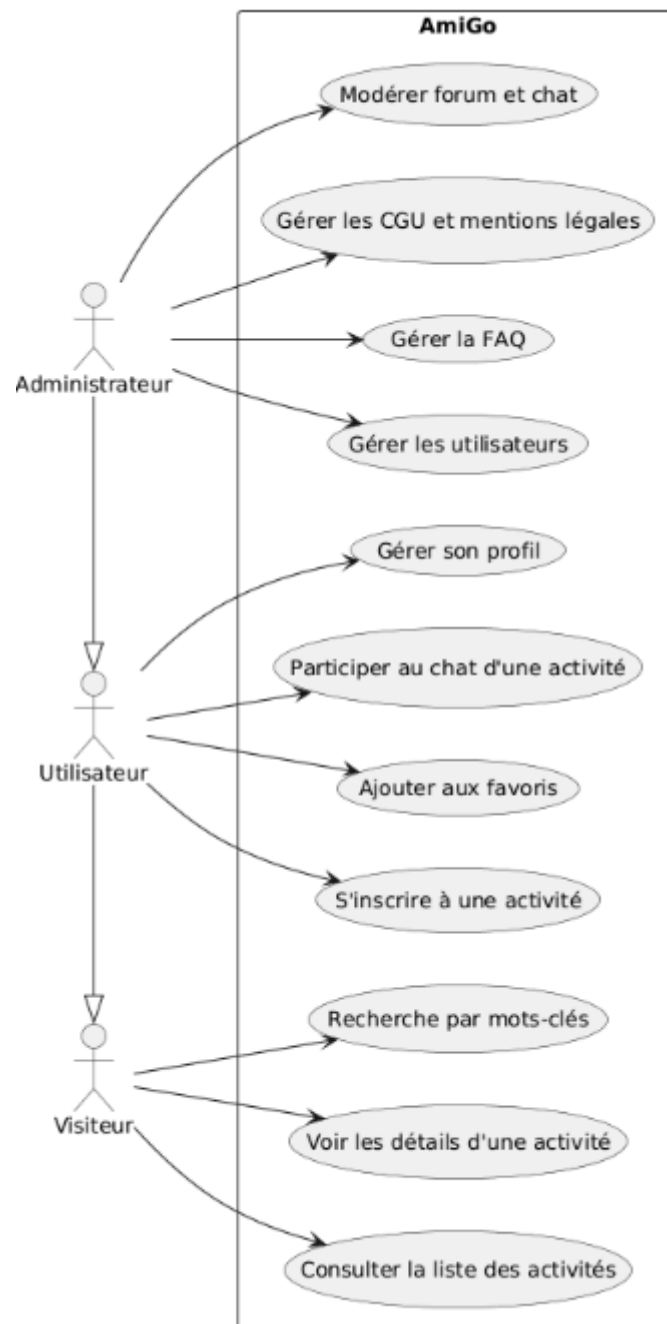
AmiGo

Modérer forum et chat

Gérer les CGU et mentions légales

Gérer la FAQ

Gérer les utilisateurs

Administrateur

Gérer son profil

Participer au chat d'une activité

Ajouter aux favoris

S'inscrire à une activité

Utilisateur

Recherche par mots-clés

Voir les détails d'une activité

Consulter la liste des activités

Visiteur